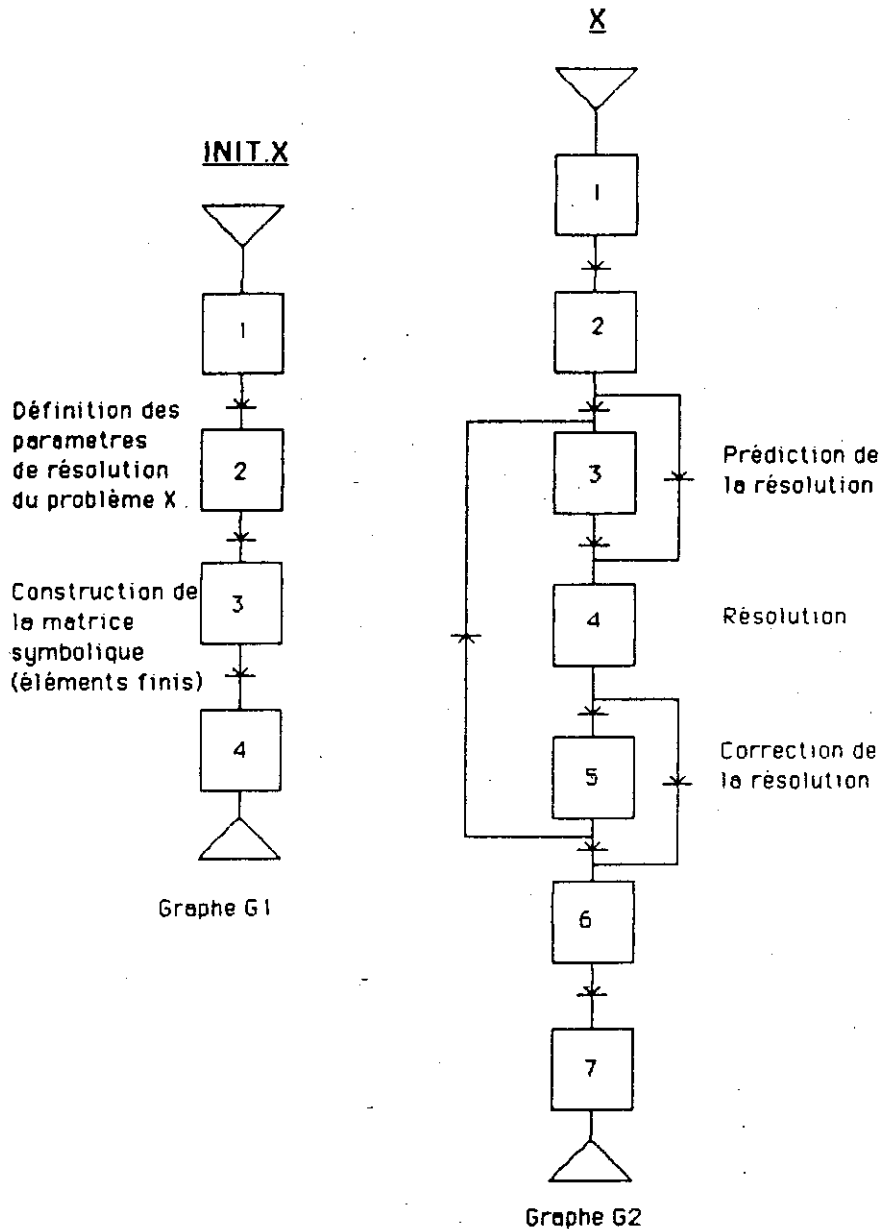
INIT.X

1

Définition des parametres de résolution du problème X.

2

Construction de la matrice symbolique (éléments finis)

3

4

Graphe G1

X

1

2

3

Prédiction de la résolution

4

Résolution

5

Correction de la résolution

6

7

Graphe G2